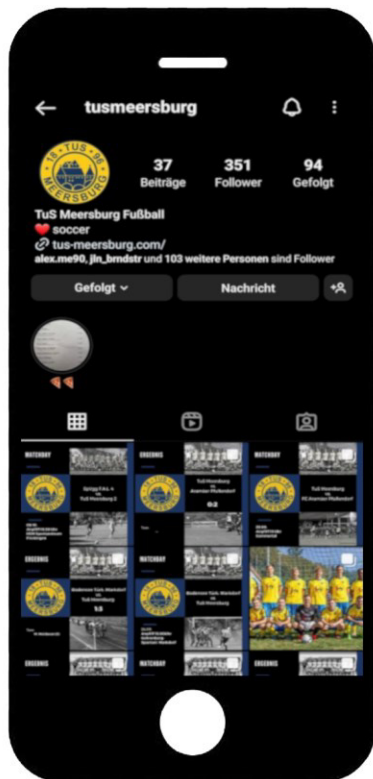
tusmeersburg

TUS 18 96 MEERSBURG

37
Beiträge

351
Follower

94
Gefolgt

TuS Meersburg Fußball
❤️ soccer
🔗 tus-meersburg.com/
alex.me90, jln_bmdstr und 103 weitere Personen sind Follower

Gefolgt
Nachricht

MATCHDAY
ERGEBNIS
MATCHDAY

Spfgg F.H.L. 4 vs TuS Meersburg
TuS Meersburg vs Inverso Pfullendorf
0:2
TuS Meersburg vs FC Inverso Pfullendorf

ERGEBNIS
MATCHDAY

Bodensee Türk. Markdorf vs TuS Meersburg
1:3
Bodensee Türk. Markdorf vs TuS Meersburg

ERGEBNIS
MATCHDAY
ERGEBNIS